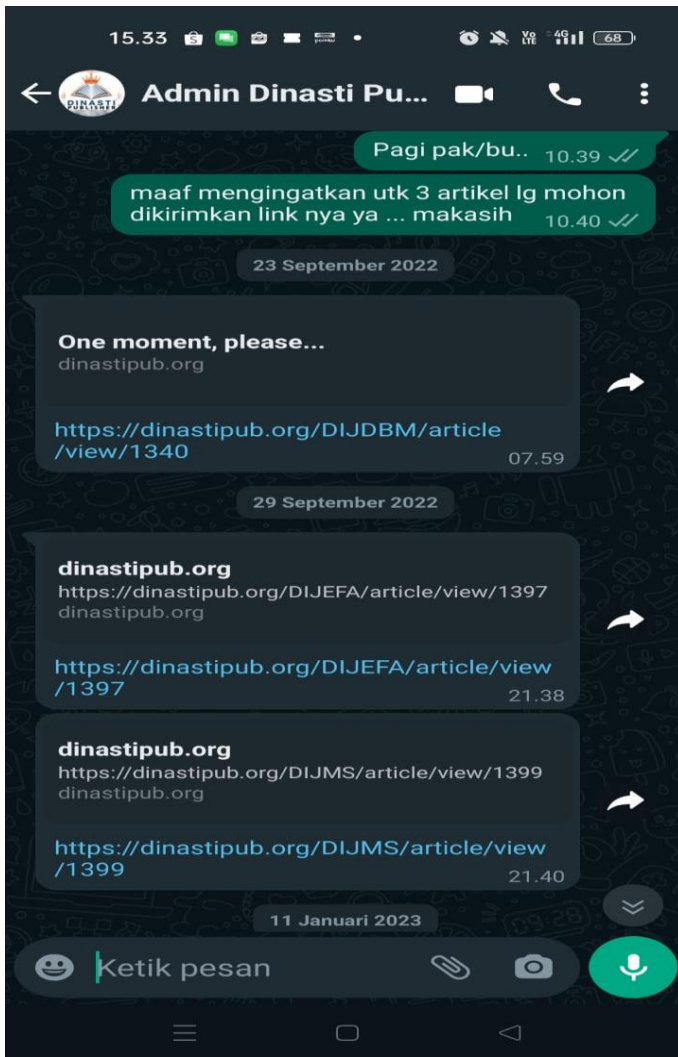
15.33 68

DINASTI PUBLISHER

Admin Dinasti Pu...

Pagi pak/bu.. 10.39

maaf mengingatkan utk 3 artikel lg mohon dikirimkan link nya ya ... makasih 10.40

23 September 2022

One moment, please...
dinastipub.org

https://dinastipub.org/DIJDBM/article/view/1340 07.59

29 September 2022

dinastipub.org
https://dinastipub.org/DIJEFA/article/view/1397
dinastipub.org

https://dinastipub.org/DIJEFA/article/view/1397 21.38

dinastipub.org
https://dinastipub.org/DIJMS/article/view/1399
dinastipub.org

https://dinastipub.org/DIJMS/article/view/1399 21.40

11 Januari 2023

Ketik pesan